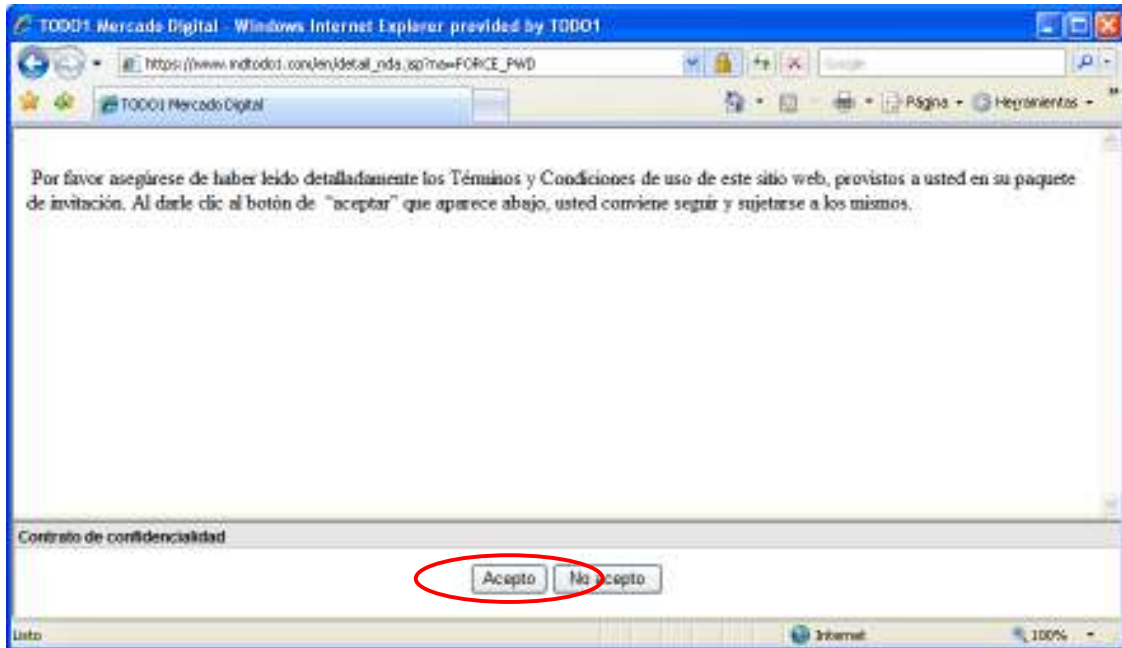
TODO1 Mercado Digital - Windows Internet Explorer provided by TODO1

https://www.mdtodo1.com/en/detail_nda.asp?ma=FORCE_PWD

Google

TODO1 Mercado Digital

Página · Herramientas ·

Por favor asegúrese de haber leído detalladamente los Términos y Condiciones de uso de este sitio web, provistos a usted en su paquete de invitación. Al darle clic al botón de "aceptar" que aparece abajo, usted conviene seguir y sujetarse a los mismos.

Contrato de confidencialidad

Acepto

No acepto

Listo

Internet

100%